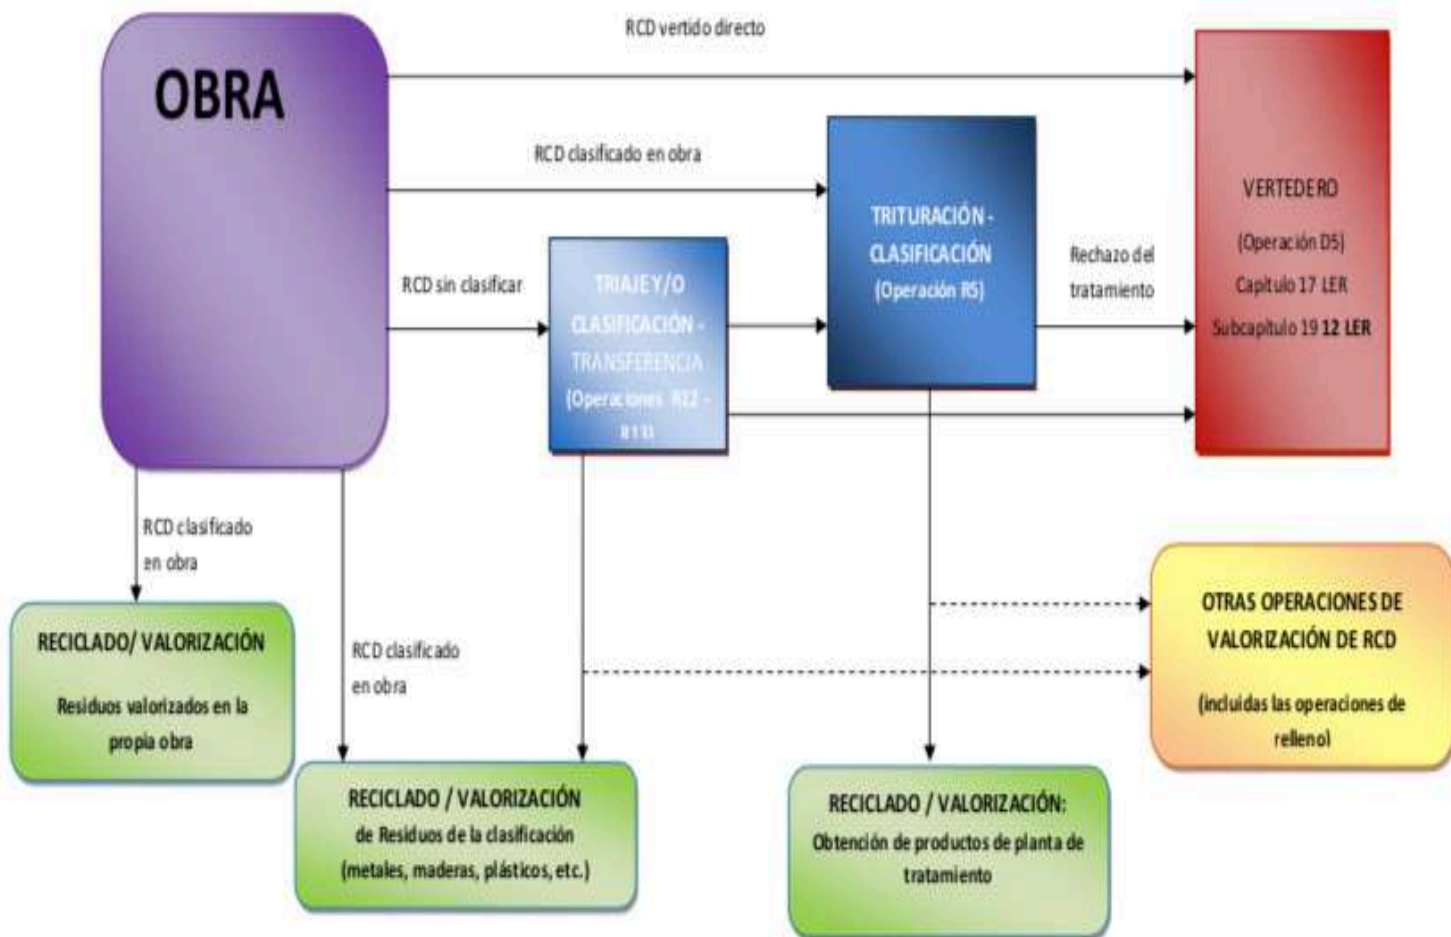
OBRA

RCD vertido directo

RCD clasificado en obra

RCD sin clasificar

TRIAJE Y/O CLASIFICACIÓN - TRANSFERENCIA (Operaciones R12 - R13)

TRITURACIÓN - CLASIFICACIÓN (Operación R5)

Rechazo del tratamiento

VERTEDERO

(Operación D5)

Capitulo 17 LER

Subcapitulo 19 12 LER

RCD clasificado en obra

RECICLADO/ VALORIZACIÓN

Residuos valorizados en la propia obra

RCD clasificado en obra

RECICLADO / VALORIZACIÓN

de Residuos de la clasificación (metales, maderas, plásticos, etc.)

RECICLADO / VALORIZACIÓN:

Obtención de productos de planta de tratamiento

OTRAS OPERACIONES DE VALORIZACIÓN DE RCD

(incluidas las operaciones de relleno)